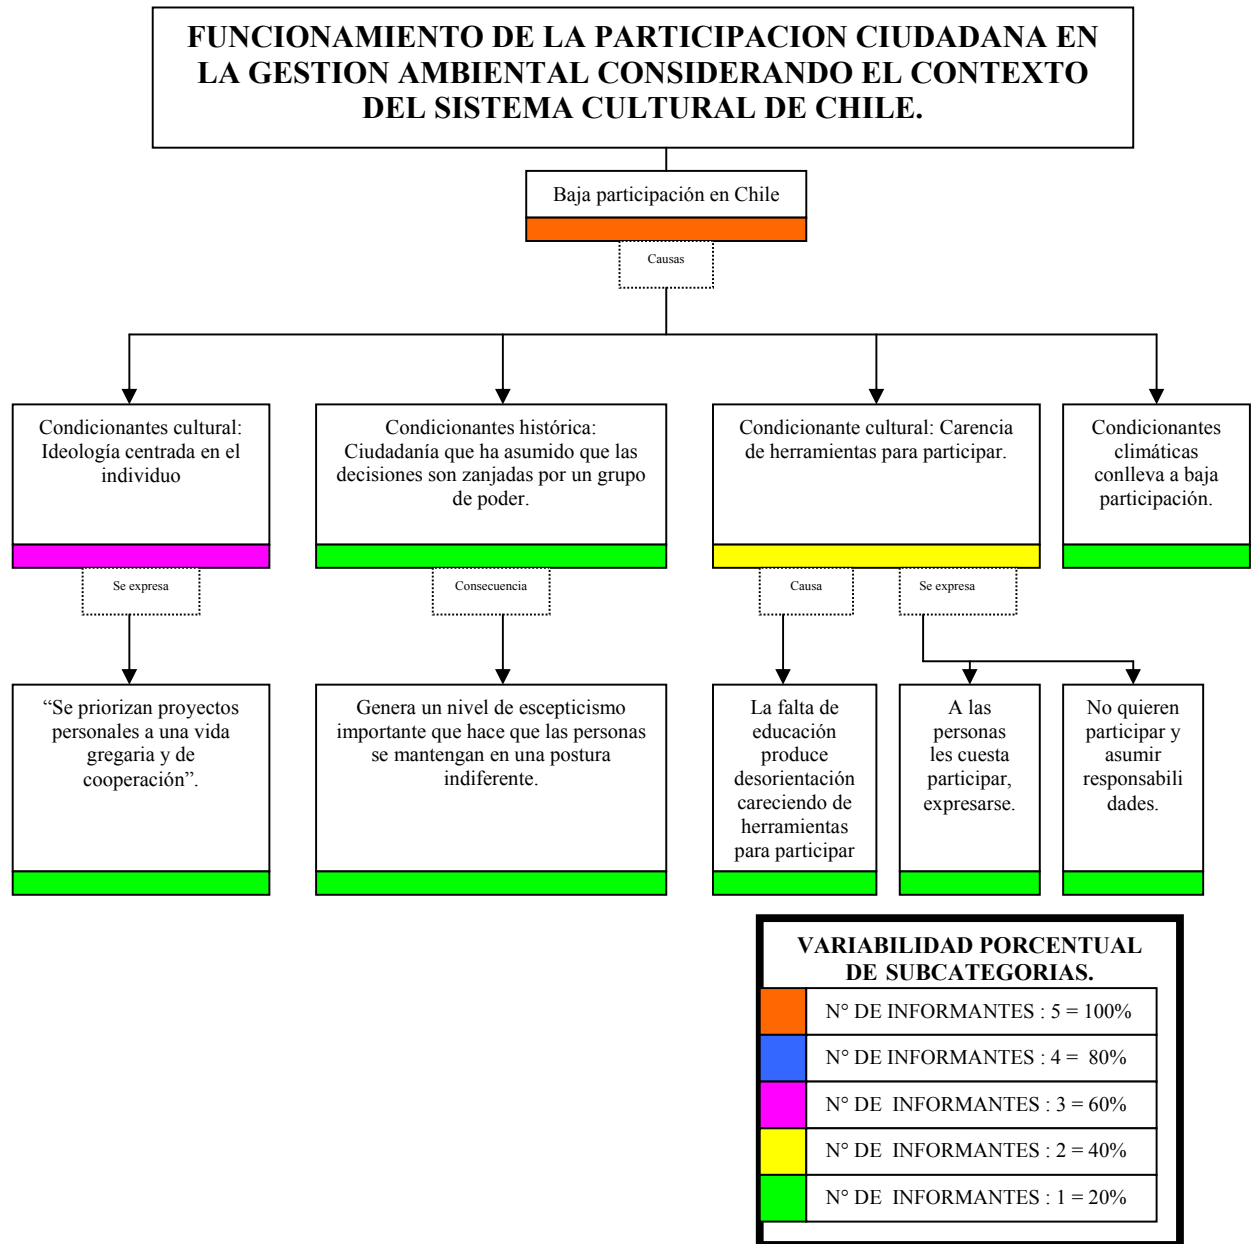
FUNCIONAMIENTO DE LA PARTICIPACION CIUDADANA EN LA GESTION AMBIENTAL CONSIDERANDO EL CONTEXTO DEL SISTEMA CULTURAL DE CHILE.

Baja participación en Chile

Causas

Condicionantes cultural: Ideología centrada en el individuo

Condicionantes histórica: Ciudadanía que ha asumido que las decisiones son zanjadas por un grupo de poder.

Condicionante cultural: Carencia de herramientas para participar.

Condicionantes climáticas conlleva a baja participación.

Se expresa

Consecuencia

Causa

Se expresa

"Se priorizan proyectos personales a una vida gregaria y de cooperación".

Genera un nivel de escepticismo importante que hace que las personas se mantengan en una postura indiferente.

La falta de educación produce desorientación careciendo de herramientas para participar

A las personas les cuesta participar, expresarse.

No quieren participar y asumir responsabilidades.

VARIABILIDAD PORCENTUAL DE SUBCATEGORIAS.

| | |
|---|---|
| | N° DE INFORMANTES : 5 = 100% |
| | N° DE INFORMANTES : 4 = 80% |
| | N° DE INFORMANTES : 3 = 60% |
| | N° DE INFORMANTES : 2 = 40% |
| | N° DE INFORMANTES : 1 = 20% |